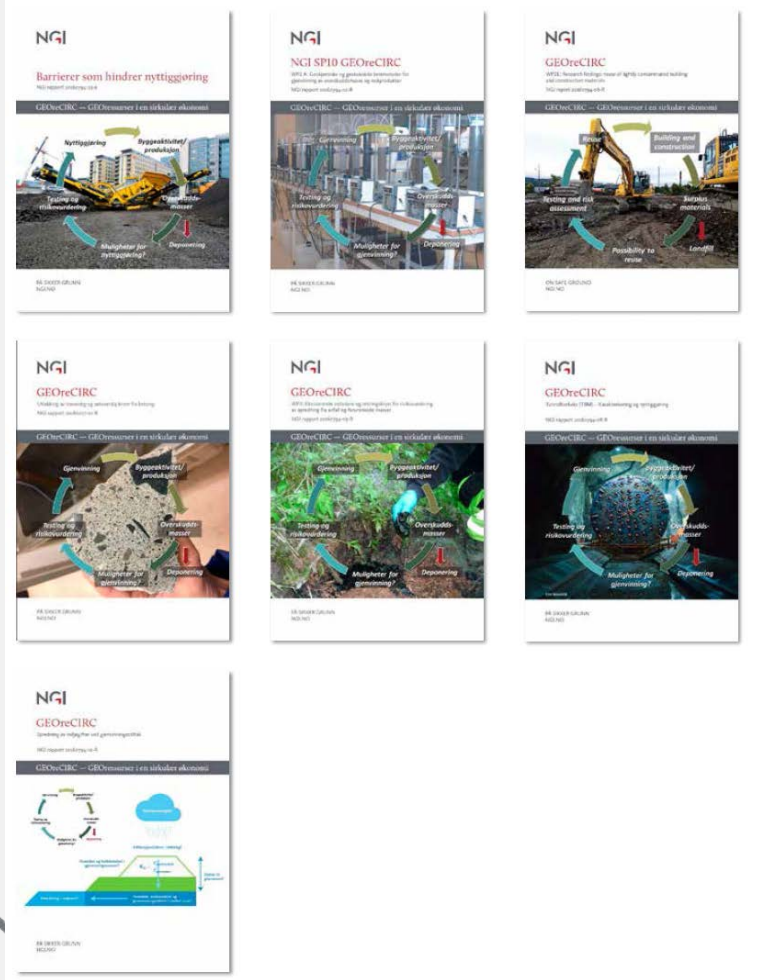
NGI

Barrierer som hindrer nyttiggjøring

NGI rapport 20180394-02-R

GEOreCIRC — GEOressurser i en sirkulær økonomi

Nyttiggjøring

Byggeaktivitet/ produksjon

Overskuddsmasser

Deponering

Muligheter for nyttiggjøring?

Testing og risikovurdering

PÅ DIKSER GRUNN
NGI.NO

NGI

NGI SP10 GEOreCIRC

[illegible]

NGI rapport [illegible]

GEOreCIRC — GEOressurser i en sirkulær økonomi

Gjenvinning

Byggeaktivitet/ produksjon

Overskuddsmasser

Deponering

Muligheter for gjenvinning?

Testing og risikovurdering

PÅ DIKSER GRUNN
NGI.NO

NGI

GEOreCIRC

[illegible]

NGI report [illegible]

GEOreCIRC — GEOressurser i en sirkulær økonomi

Reuse

Building and construction

Surplus materials

Landfill

Possibility to reuse

Testing and risk assessment

ON SAFE GROUND
NGI.NO

NGI

GEOreCIRC

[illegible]

NGI rapport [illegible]

GEOreCIRC — GEOressurser i en sirkulær økonomi

Gjenvinning

Byggeaktivitet/ produksjon

Overskuddsmasser

Deponering

Muligheter for gjenvinning?

Testing og risikovurdering

PÅ DIKSER GRUNN
NGI.NO

NGI

GEOreCIRC

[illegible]

NGI rapport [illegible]

GEOreCIRC — GEOressurser i en sirkulær økonomi

Gjenvinning

Byggeaktivitet/ produksjon

Overskuddsmasser

Deponering

Muligheter for gjenvinning?

Testing og risikovurdering

PÅ DIKSER GRUNN
NGI.NO

NGI

GEOreCIRC

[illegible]

NGI rapport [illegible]

GEOreCIRC — GEOressurser i en sirkulær økonomi

Gjenvinning

Byggeaktivitet/ produksjon

Overskuddsmasser

Deponering

Muligheter for gjenvinning?

Testing og risikovurdering

PÅ DIKSER GRUNN
NGI.NO

NGI

GEOreCIRC

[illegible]

NGI rapport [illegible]

GEOreCIRC — GEOressurser i en sirkulær økonomi

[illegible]

PÅ DIKSER GRUNN
NGI.NO